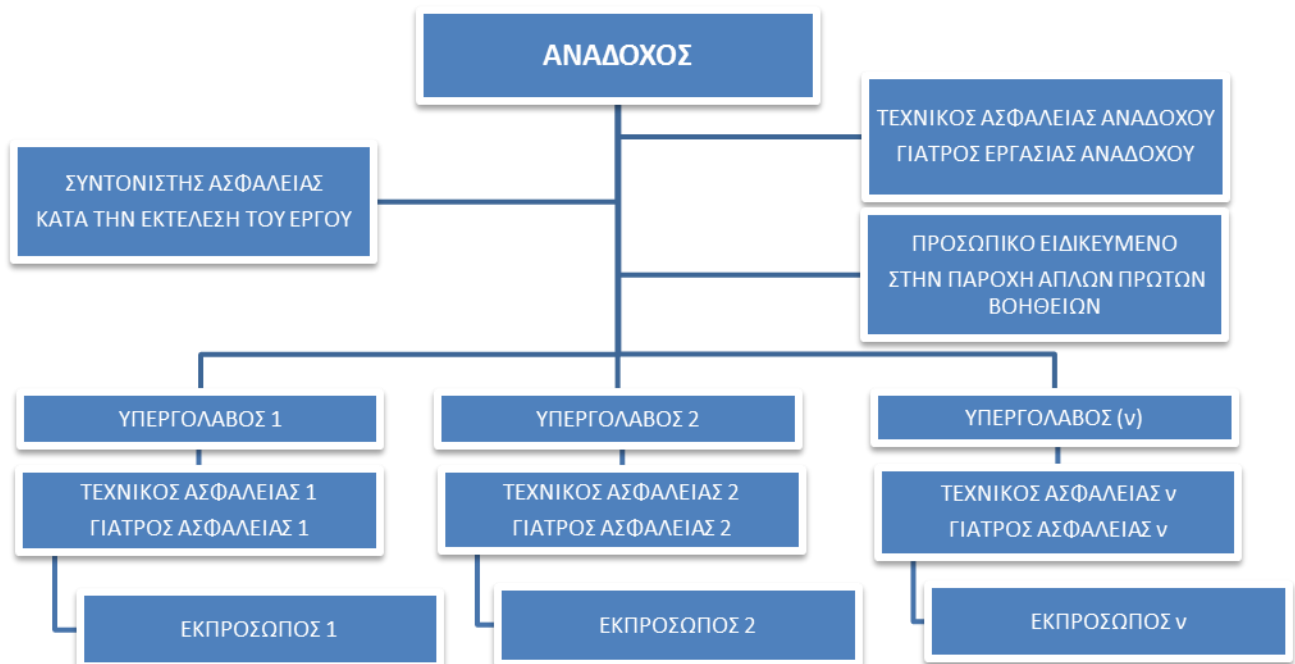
ΑΝΑΔΟΧΟΣ

ΤΕΧΝΙΚΟΣ ΑΣΦΑΛΕΙΑΣ ΑΝΑΔΟΧΟΥ
ΓΙΑΤΡΟΣ ΕΡΓΑΣΙΑΣ ΑΝΑΔΟΧΟΥ

ΣΥΝΤΟΝΙΣΤΗΣ ΑΣΦΑΛΕΙΑΣ
ΚΑΤΑ ΤΗΝ ΕΚΤΕΛΕΣΗ ΤΟΥ ΕΡΓΟΥ

ΠΡΟΣΩΠΙΚΟ ΕΙΔΙΚΕΥΜΕΝΟ
ΣΤΗΝ ΠΑΡΟΧΗ ΑΠΛΩΝ ΠΡΩΤΩΝ ΒΟΗΘΕΙΩΝ

ΥΠΕΡΓΟΛΑΒΟΣ 1

ΥΠΕΡΓΟΛΑΒΟΣ 2

ΥΠΕΡΓΟΛΑΒΟΣ (ν)

ΤΕΧΝΙΚΟΣ ΑΣΦΑΛΕΙΑΣ 1
ΓΙΑΤΡΟΣ ΑΣΦΑΛΕΙΑΣ 1

ΤΕΧΝΙΚΟΣ ΑΣΦΑΛΕΙΑΣ 2
ΓΙΑΤΡΟΣ ΑΣΦΑΛΕΙΑΣ 2

ΤΕΧΝΙΚΟΣ ΑΣΦΑΛΕΙΑΣ ν
ΓΙΑΤΡΟΣ ΑΣΦΑΛΕΙΑΣ ν

ΕΚΠΡΟΣΩΠΟΣ 1

ΕΚΠΡΟΣΩΠΟΣ 2

ΕΚΠΡΟΣΩΠΟΣ ν